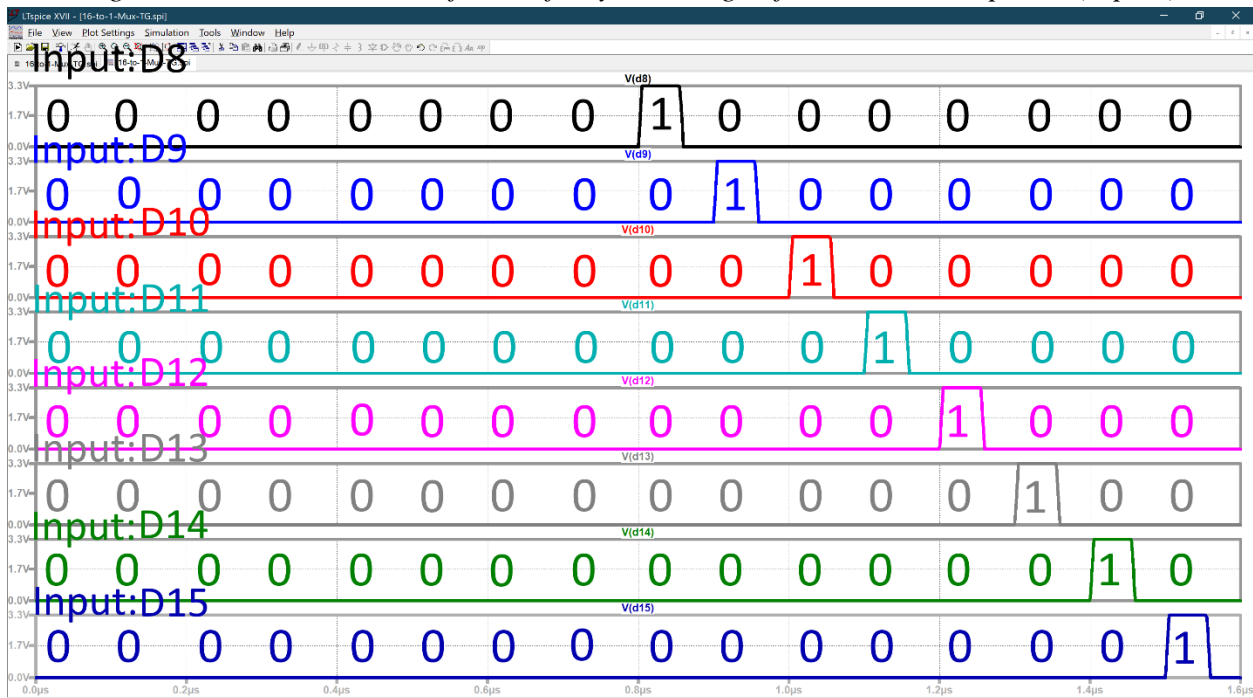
LTspice XVII - [16-to-1-Mux-TG.spi]
File View Plot Settings Simulation Tools Window Help

Input:D8
V(d8)
3.3V
1.7V
0.0V
0 0 0 0 0 0 0 0 1 0 0 0 0 0 0 0

Input:D9
V(d9)
3.3V
1.7V
0.0V
0 0 0 0 0 0 0 0 0 1 0 0 0 0 0 0

Input:D10
V(d10)
3.3V
1.7V
0.0V
0 0 0 0 0 0 0 0 0 0 1 0 0 0 0 0

Input:D11
V(d11)
3.3V
1.7V
0.0V
0 0 0 0 0 0 0 0 0 0 0 1 0 0 0 0

Input:D12
V(d12)
3.3V
1.7V
0.0V
0 0 0 0 0 0 0 0 0 0 0 0 1 0 0 0

Input:D13
V(d13)
3.3V
1.7V
0.0V
0 0 0 0 0 0 0 0 0 0 0 0 0 1 0 0

Input:D14
V(d14)
3.3V
1.7V
0.0V
0 0 0 0 0 0 0 0 0 0 0 0 0 0 1 0

Input:D15
V(d15)
3.3V
1.7V
0.0V
0 0 0 0 0 0 0 0 0 0 0 0 0 0 0 1

0.0µs 0.2µs 0.4µs 0.6µs 0.8µs 1.0µs 1.2µs 1.4µs 1.6µs